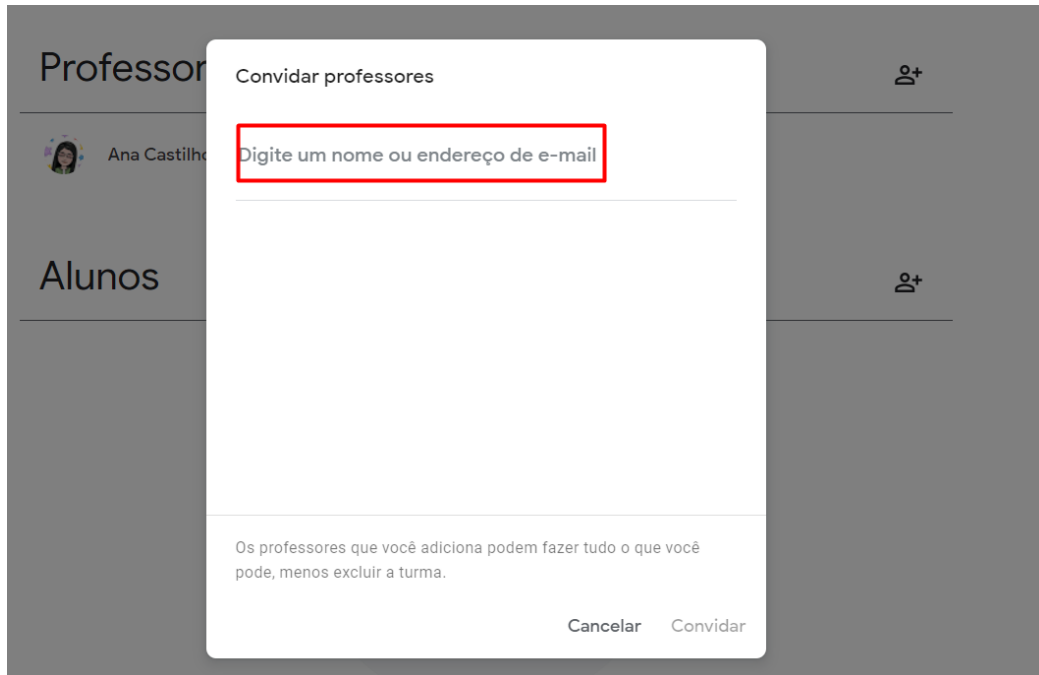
Professor

Ana Castilh

Alunos

Convidar professores

Digite um nome ou endereço de e-mail

Os professores que você adiciona podem fazer tudo o que você pode, menos excluir a turma.

Cancelar Convidar